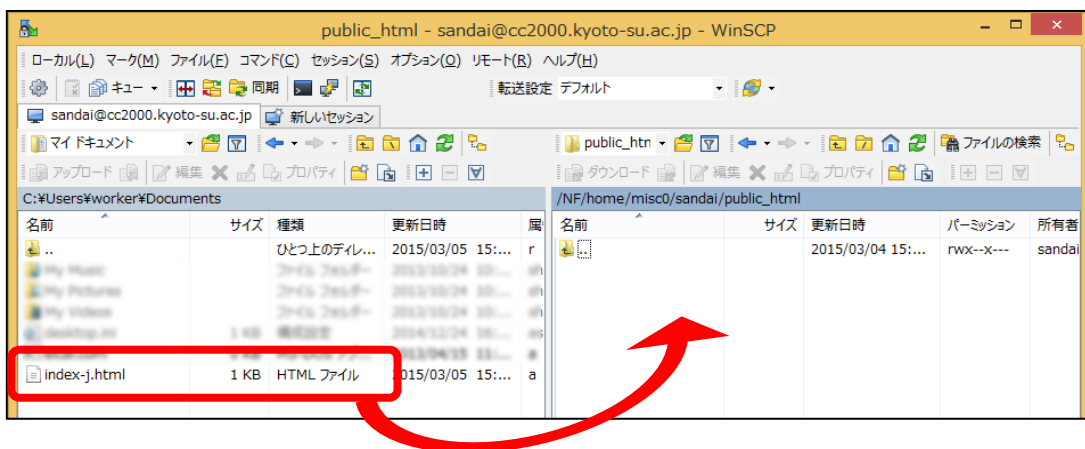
public_html - sandai@cc2000.kyoto-su.ac.jp - WinSCP

ローカル(L) マーク(M) ファイル(F) コマンド(C) セッション(S) オプション(O) リモート(R) ヘルプ(H)

キュー 同期 転送設定 デフォルト

sandai@cc2000.kyoto-su.ac.jp 新しいセッション

マイ ドキュメント

アップロード 編集 プロパティ

C:¥Users¥worker¥Documents

| 名前 | サイズ | 種類 | 更新日時 | 属 |
|---|---|---|---|---|
| .. | | ひとつ上のディレ... | 2015/03/05 15:... | r |
| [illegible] | | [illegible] | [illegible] | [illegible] |
| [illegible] | | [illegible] | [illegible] | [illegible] |
| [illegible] | | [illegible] | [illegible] | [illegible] |
| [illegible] | 1 KB | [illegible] | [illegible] | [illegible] |
| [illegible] | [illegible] | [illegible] | 2013/04/15 11:... | a |
| index-j.html | 1 KB | HTML ファイル | 2015/03/05 15:... | a |

public_htm

ファイルの検索

ダウンロード 編集 プロパティ

/NF/home/misc0/sandai/public_html

| 名前 | サイズ | 更新日時 | パーミッション | 所有者 |
|---|---|---|---|---|
| .. | | 2015/03/04 15:... | rwx--x--- | sandai |